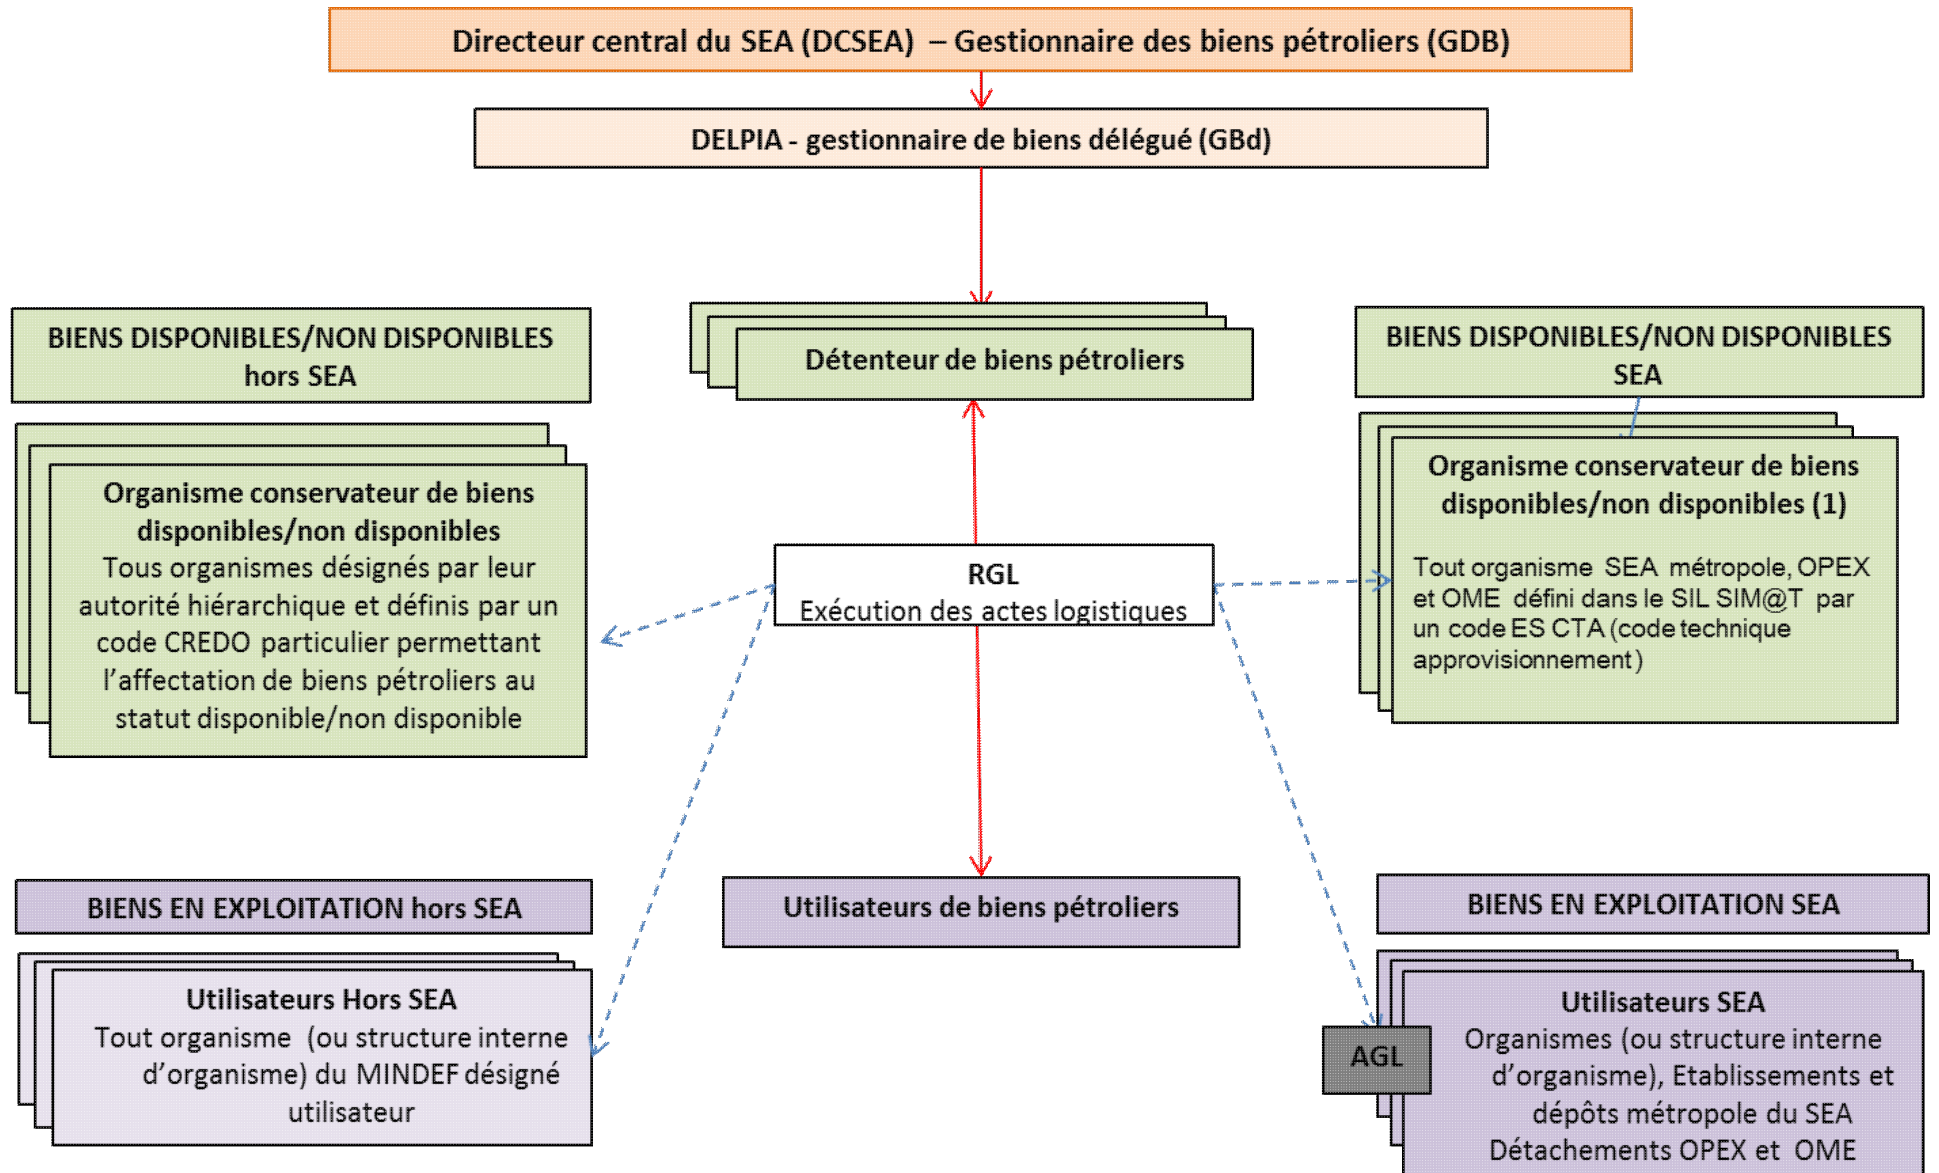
Directeur central du SEA (DCSEA) – Gestionnaire des biens pétroliers (GDB)

DELPIA - gestionnaire de biens délégué (GBd)

BIENS DISPONIBLES/NON DISPONIBLES hors SEA

Détenteur de biens pétroliers

BIENS DISPONIBLES/NON DISPONIBLES SEA

Organisme conservateur de biens disponibles/non disponibles
Tous organismes désignés par leur autorité hiérarchique et définis par un code CREDO particulier permettant l'affectation de biens pétroliers au statut disponible/non disponible

RGL
Exécution des actes logistiques

Organisme conservateur de biens disponibles/non disponibles (1)

Tout organisme SEA métropole, OPEX et OME défini dans le SIL SIM@T par un code ES CTA (code technique approvisionnement)

BIENS EN EXPLOITATION hors SEA

Utilisateurs de biens pétroliers

BIENS EN EXPLOITATION SEA

Utilisateurs Hors SEA
Tout organisme (ou structure interne d'organisme) du MINDEF désigné utilisateur

AGL

Utilisateurs SEA
Organismes (ou structure interne d'organisme), Etablissements et dépôts métropole du SEA
Détachements OPEX et OME